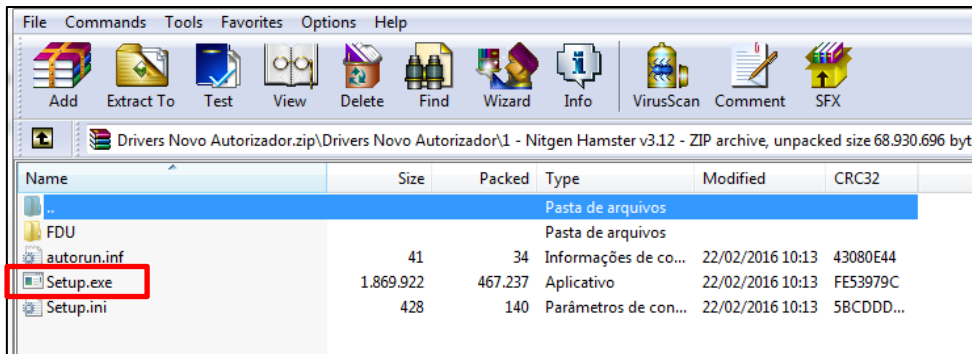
File Commands Tools Favorites Options Help

Add Extract To Test View Delete Find Wizard Info VirusScan Comment SFX

Drivers Novo Autorizador.zip\Drivers Novo Autorizador\1 - Nitgen Hamster v3.12 - ZIP archive, unpacked size 68.930.696 byt

| Name | Size | Packed | Type | Modified | CRC32 |
|---|---|---|---|---|---|
| .. | | | Pasta de arquivos | | |
| FDU | | | Pasta de arquivos | | |
| autorun.inf | 41 | 34 | Informações de co... | 22/02/2016 10:13 | 43080E44 |
| Setup.exe | 1.869.922 | 467.237 | Aplicativo | 22/02/2016 10:13 | FE53979C |
| Setup.ini | 428 | 140 | Parâmetros de con... | 22/02/2016 10:13 | 5BCDDD... |